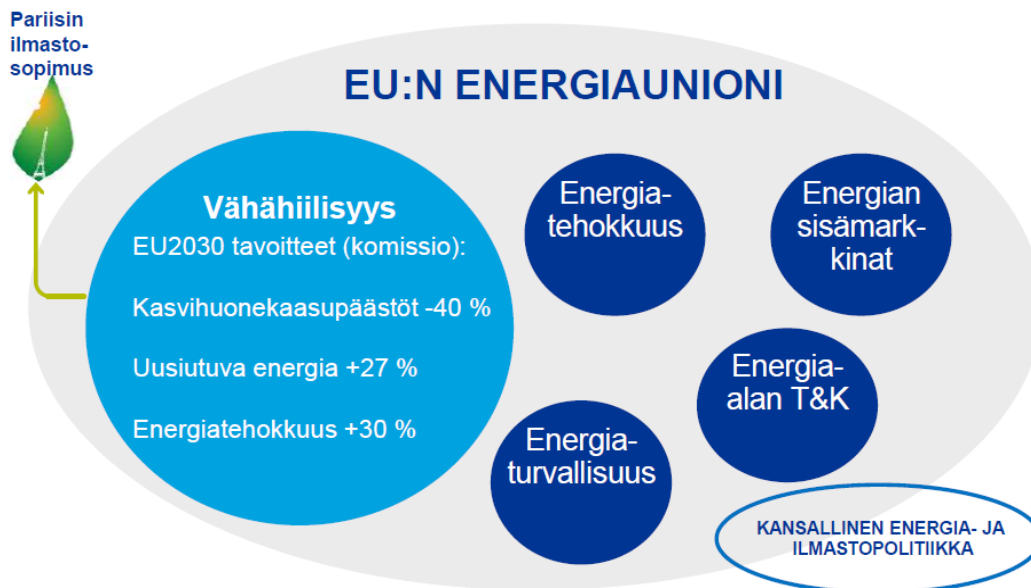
Pariisin ilmasto-sopimus

EU:N ENERGIAUNIONI

Vähähiilisyys
EU2030 tavoitteet (komissio):

Kasvihuonekaasupäästöt -40 %

Uusiutuva energia +27 %

Energiatehokkuus +30 %

Energiatehokkuus

Energian sisämarkkinat

Energia-alan T&K

Energiaturvallisuus

KANSALLINEN ENERGIA- JA ILMASTOPOLITIIKKA